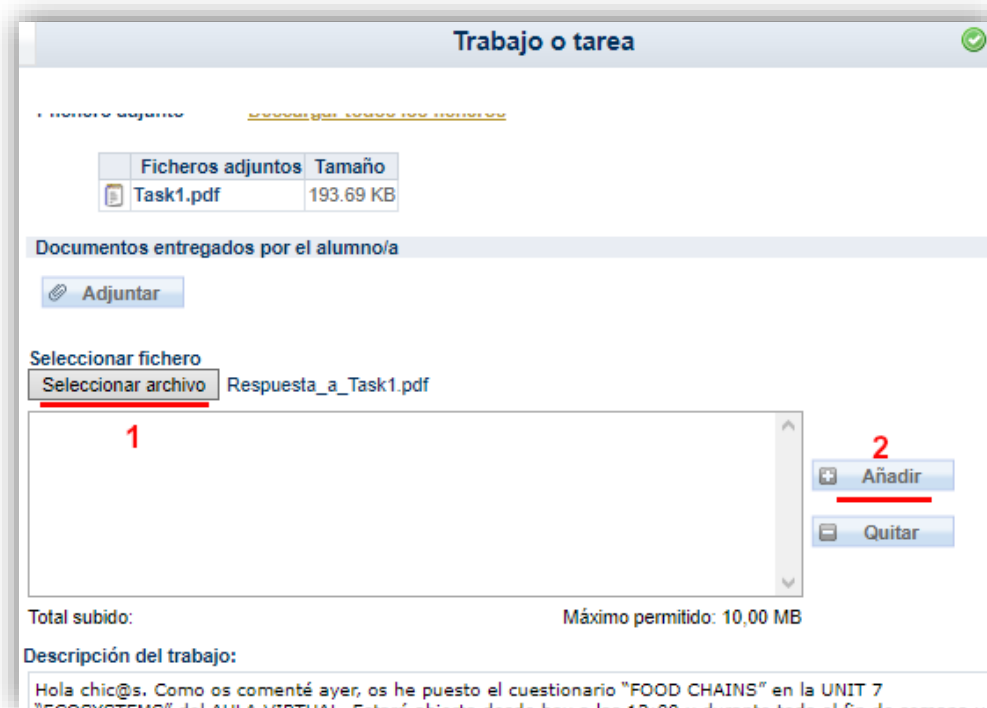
Trabajo o tarea

Fichero adjunto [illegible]

| | Ficheros adjuntos | Tamaño |
|---|---|---|
| | Task1.pdf | 193.69 KB |

Documentos entregados por el alumno/a

Adjuntar

Seleccionar fichero

Seleccionar archivo Respuesta_a_Task1.pdf

1

2

Añadir

Quitar

Total subido:

Máximo permitido: 10,00 MB

Descripción del trabajo:

Hola chic@s. Como os comenté ayer, os he puesto el cuestionario "FOOD CHAINS" en la UNIT 7 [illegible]